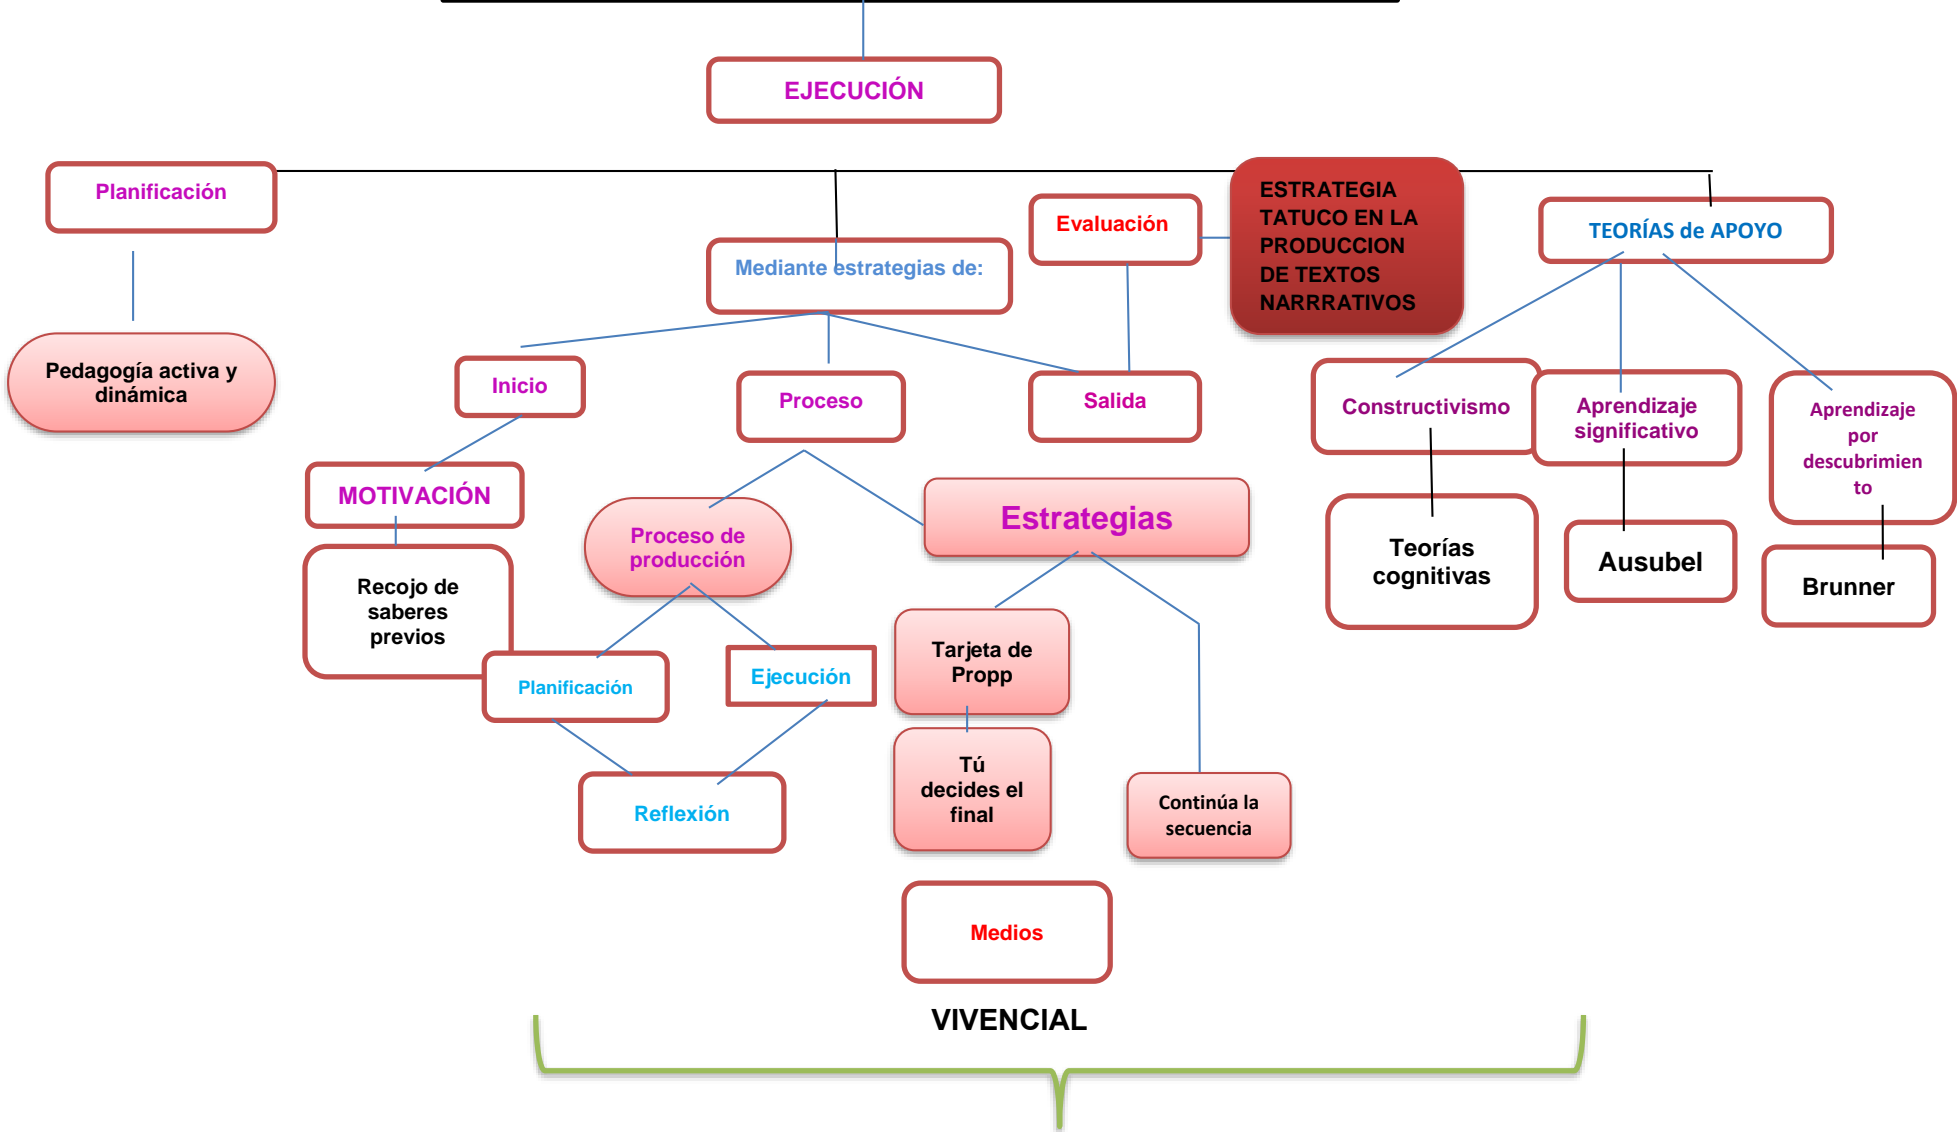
EJECUCIÓN

Planificación

Pedagogía activa y dinámica

Mediante estrategias de:

Evaluación

ESTRATEGIA TATUCO EN LA PRODUCCION DE TEXTOS NARRRATIVOS

TEORÍAS de APOYO

Inicio

Proceso

Salida

Constructivismo

Aprendizaje significativo

Aprendizaje por descubrimiento

MOTIVACIÓN

Recojo de saberes previos

Proceso de producción

Estrategias

Teorías cognitivas

Ausubel

Brunner

Planificación

Ejecución

Tarjeta de Propp

Tú decides el final

Continúa la secuencia

Reflexión

Medios

VIVENCIAL